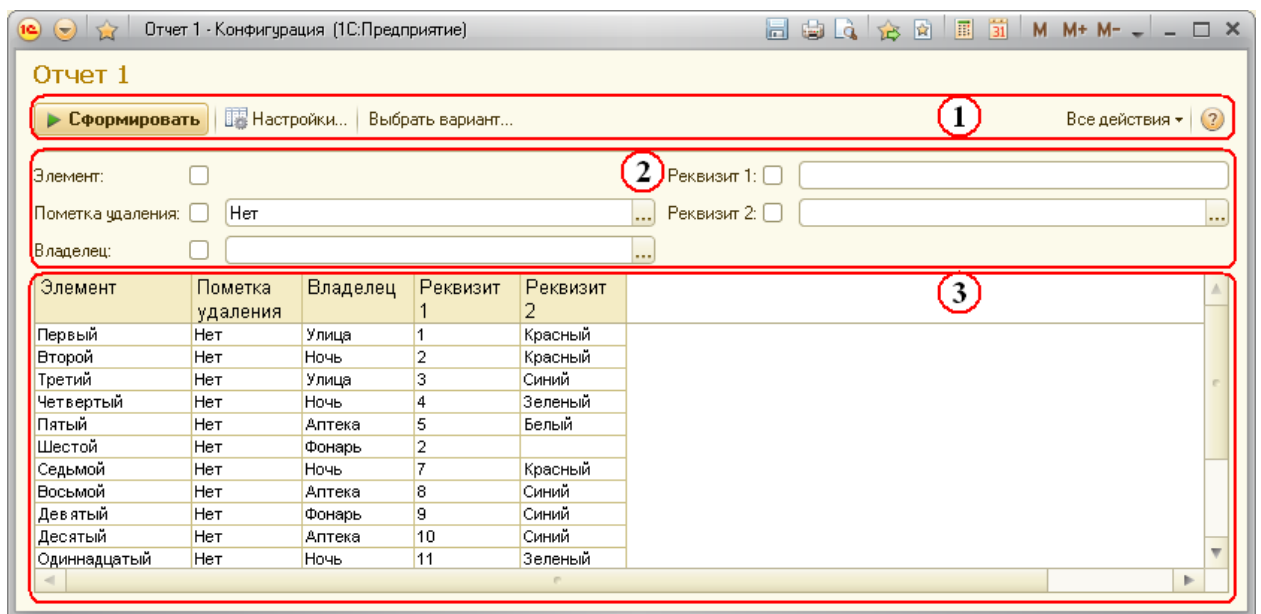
Отчет 1 - Конфигурация (1С:Предприятие)

M M+ M-

Отчет 1

Сформировать Настройки... Выбрать вариант...

1

Все действия ?

Элемент:

2

Реквизит 1:

Пометка удаления: Нет

Реквизит 2:

Владелец:

3

| Элемент | Пометка удаления | Владелец | Реквизит 1 | Реквизит 2 |
|---|---|---|---|---|
| Первый | Нет | Улица | 1 | Красный |
| Второй | Нет | Ночь | 2 | Красный |
| Третий | Нет | Улица | 3 | Синий |
| Четвертый | Нет | Ночь | 4 | Зеленый |
| Пятый | Нет | Аптека | 5 | Белый |
| Шестой | Нет | Фонарь | 2 | |
| Седьмой | Нет | Ночь | 7 | Красный |
| Восьмой | Нет | Аптека | 8 | Синий |
| Девятый | Нет | Фонарь | 9 | Синий |
| Десятый | Нет | Аптека | 10 | Синий |
| Одиннадцатый | Нет | Ночь | 11 | Зеленый |